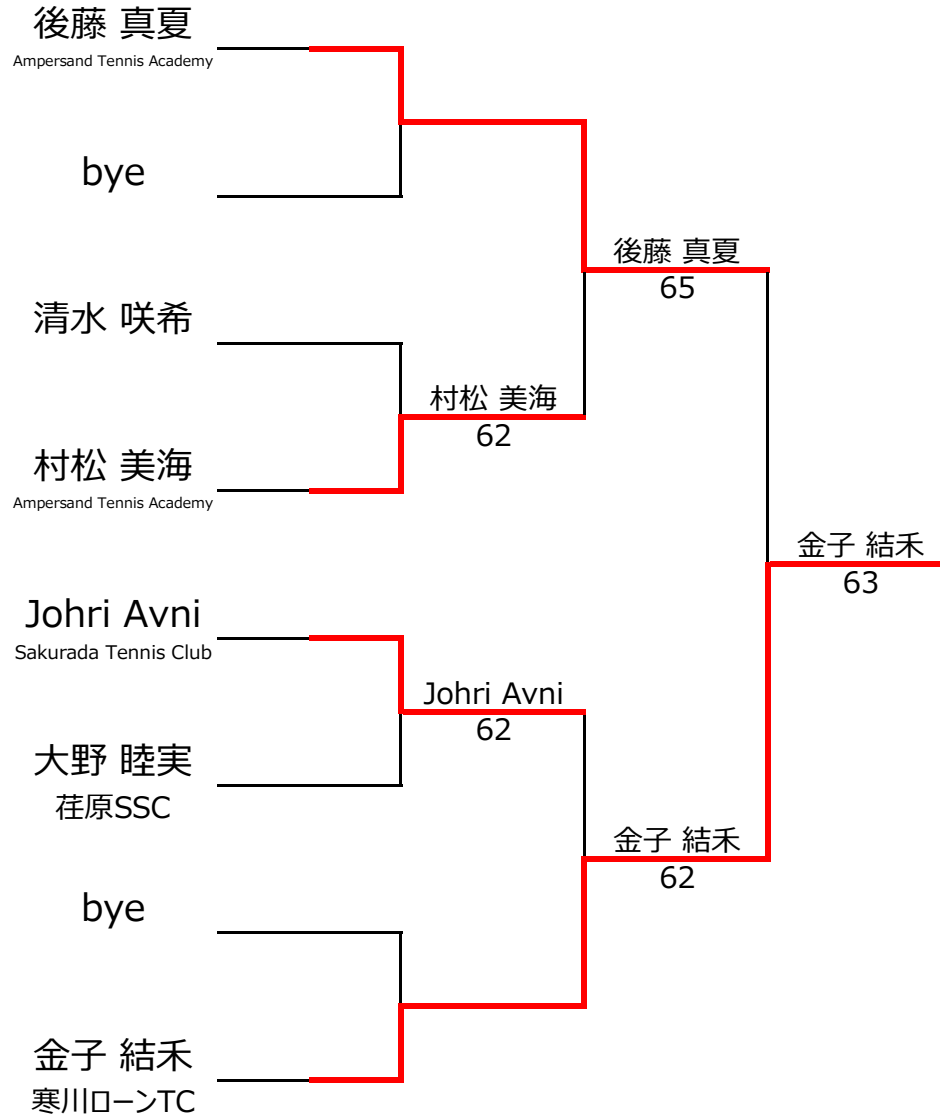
後藤 真夏
Ampersand Tennis Academy

bye

清水 咲希

村松 美海
Ampersand Tennis Academy

Johri Avni
Sakurada Tennis Club

大野 睦実
荏原SSC

bye

金子 結禾
寒川ローンTC

村松 美海
62

Johri Avni
62

後藤 真夏
65

金子 結禾
62

金子 結禾
63